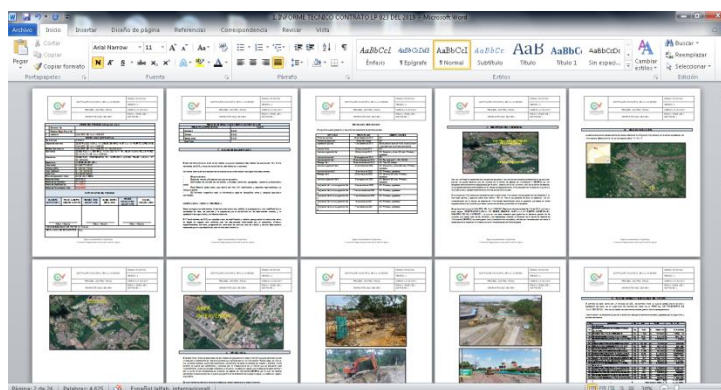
1 INFORME TECNICO CONTRATO LP 021 DEL 2015 - Microsoft Word

Archivo Inicio Insertar Diseño de página Referencias Correspondencia Revisar Vista

Cortar
Copiar
Pegar
Copiar formato
Portapapeles

Arial Narrow 11 A A Aa
N K S abe x, x²
Fuente

Párrafo

AaBbCcI Énfasis
AaBbCcDd ¶ Epígrafe
AaBbCcI ¶ Normal
AaBbCc Subtítulo
AaB Título
AaBbC Título 1
AaBbCcDc Sin espaci...
Cambiar estilos
Estilos

Buscar
Reemplazar
Seleccionar
Edición

Página: 2 de 24 Palabras: 4.425 Español (alfab. internacional)